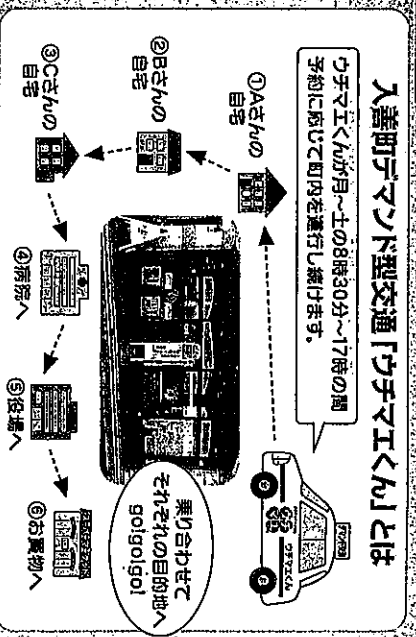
入善町デマンド型交通「ウチマエくん」とは

ウチマエくんが月～土の8時30分～17時の間予約に応じて町内を運行し続けます。

①Aさんの自宅

②Bさんの自宅

③Cさんの自宅

④病院へ

⑤役場へ

⑥お買物へ

乗り合わせてそれぞれの目的地へgo!go!go!

ウチマエくん

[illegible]